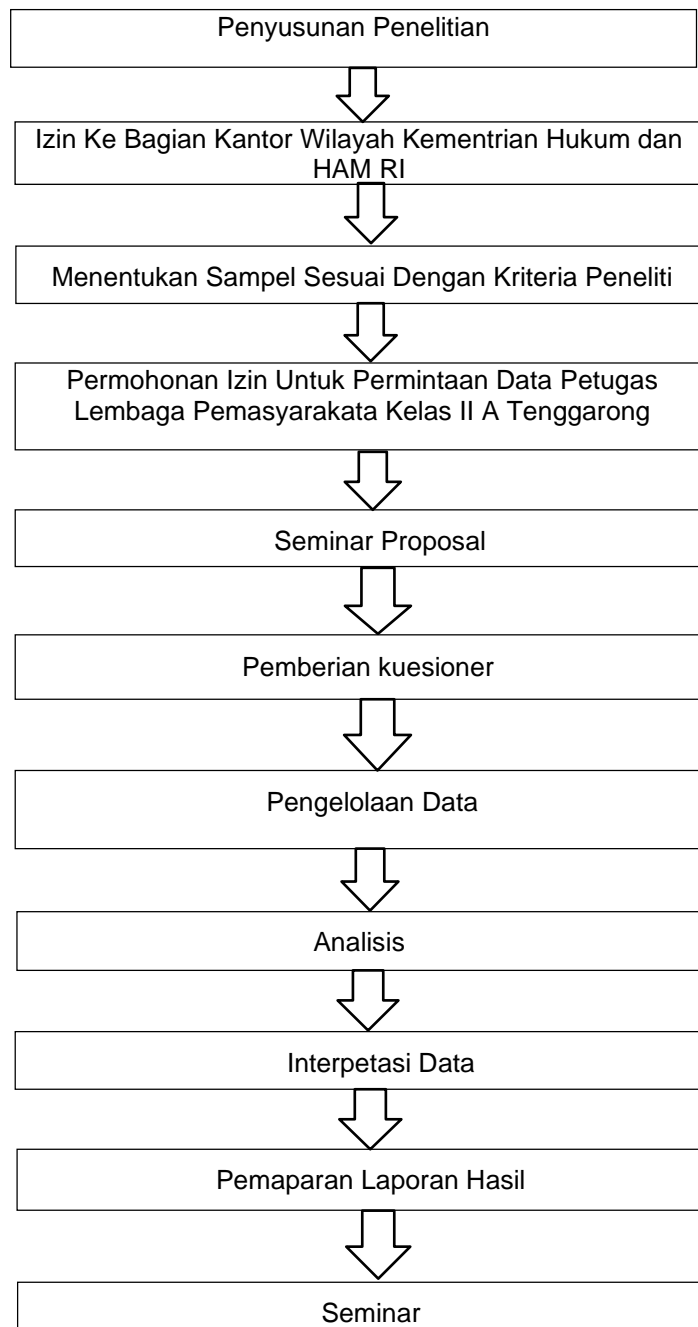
Penyusunan Penelitian

Izin Ke Bagian Kantor Wilayah Kementrian Hukum dan HAM RI

Menentukan Sampel Sesuai Dengan Kriteria Peneliti

Permohonan Izin Untuk Permintaan Data Petugas Lembaga Pemasyarakata Kelas II A Tenggarong

Seminar Proposal

Pemberian kuesioner

Pengelolaan Data

Analisis

Interpetasi Data

Pemaparan Laporan Hasil

Seminar